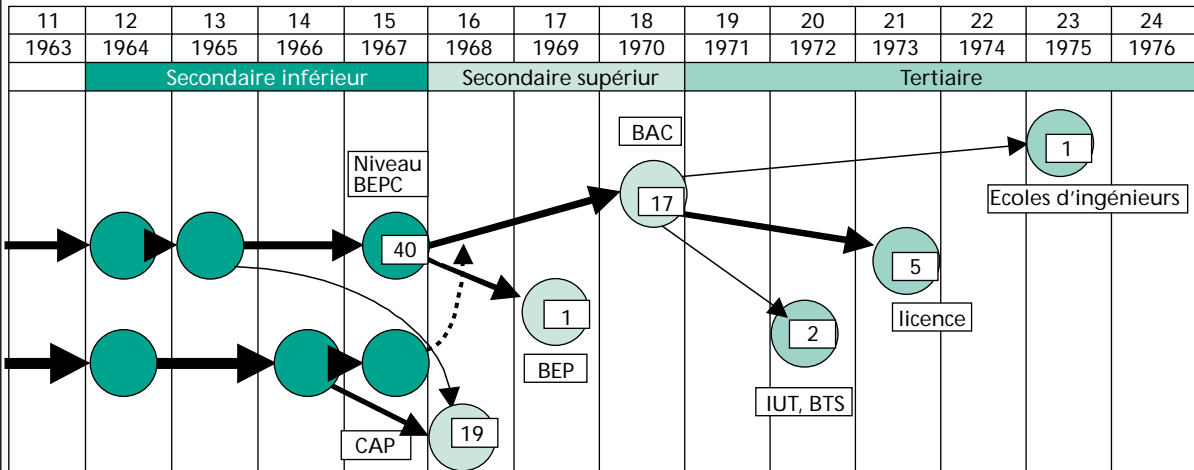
| 11 | 12 | 13 | 14 | 15 | 16 | 17 | 18 | 19 | 20 | 21 | 22 | 23 | 24 |
|---|---|---|---|---|---|---|---|---|---|---|---|---|---|
| 1963 | 1964 | 1965 | 1966 | 1967 | 1968 | 1969 | 1970 | 1971 | 1972 | 1973 | 1974 | 1975 | 1976 |

Secondaire inférieur
Secondaire supériur
Tertiaire

BAC
1
Niveau BEPC
17
Ecoles d'ingénieurs
40
5
1
2
licence
BEP
IUT, BTS
19
CAP